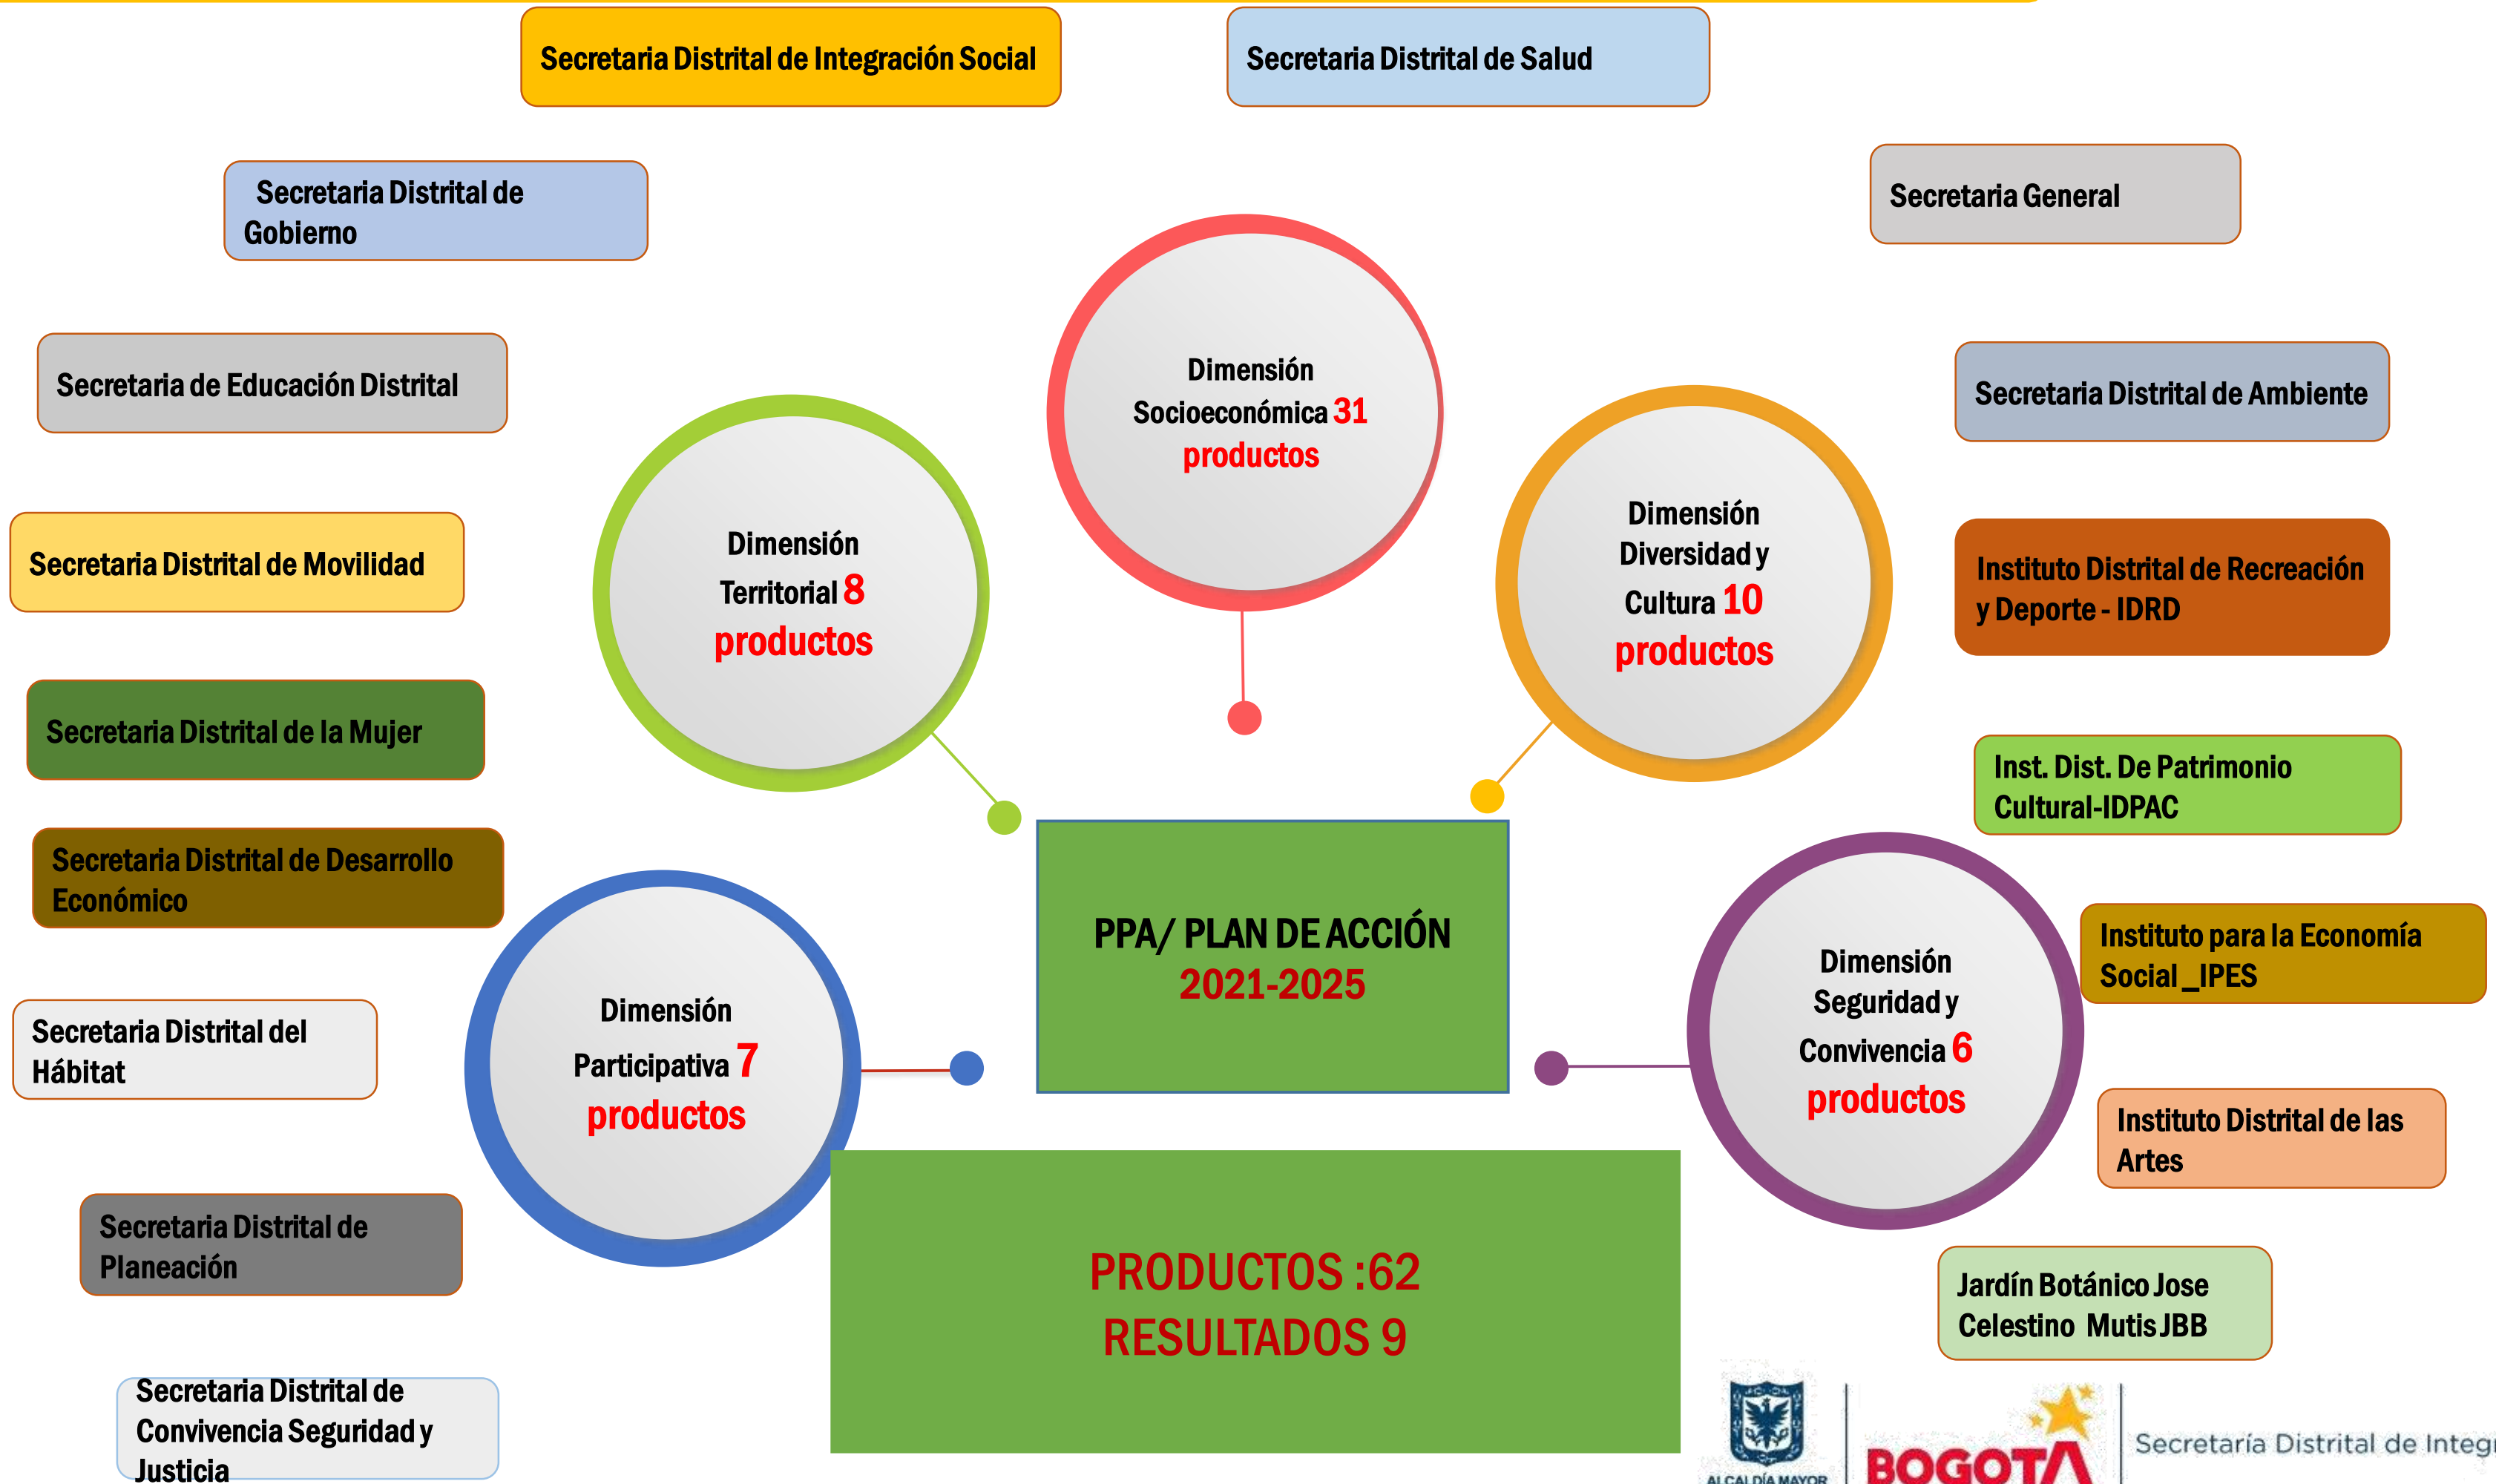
Secretaria Distrital de Integración Social

Secretaria Distrital de Salud

Secretaria Distrital de Gobierno

Secretaria General

Dimensión Socioeconómica 31 productos

Secretaria de Educación Distrital

Secretaria Distrital de Ambiente

Dimensión Territorial 8 productos

Dimensión Diversidad y Cultura 10 productos

Secretaria Distrital de Movilidad

Instituto Distrital de Recreación y Deporte - IDRD

Secretaria Distrital de la Mujer

Inst. Dist. De Patrimonio Cultural-IDPAC

Secretaria Distrital de Desarrollo Económico

PPA/ PLAN DE ACCIÓN 2021-2025

Instituto para la Economía Social _IPES

Dimensión Participativa 7 productos

Dimensión Seguridad y Convivencia 6 productos

Secretaria Distrital del Hábitat

Instituto Distrital de las Artes

Secretaria Distrital de Planeación

PRODUCTOS :62
RESULTADOS 9

Jardín Botánico Jose Celestino Mutis JBB

Secretaria Distrital de Convivencia Seguridad y Justicia

ALCALDÍA MAYOR

BOGOTA

Secretaría Distrital de Integ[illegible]